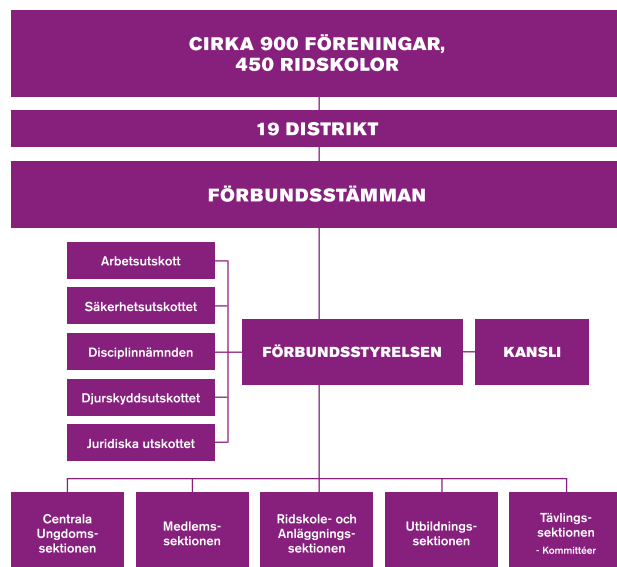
CIRKA 900 FÖRENINGAR,
450 RIDSKOLOR

19 DISTRIKT

FÖRBUNDSSTÄMMAN

Arbetsutskott

Säkerhetsutskottet

Disciplinnämnden

Djurskyddsutskottet

Juridiska utskottet

FÖRBUNDSSTYRELSEN

KANSLI

Centrala Ungdomssektionen

Medlemssektionen

Ridskole- och Anläggningssektionen

Utbildningssektionen

Tävlingssektionen
- Kommittéer